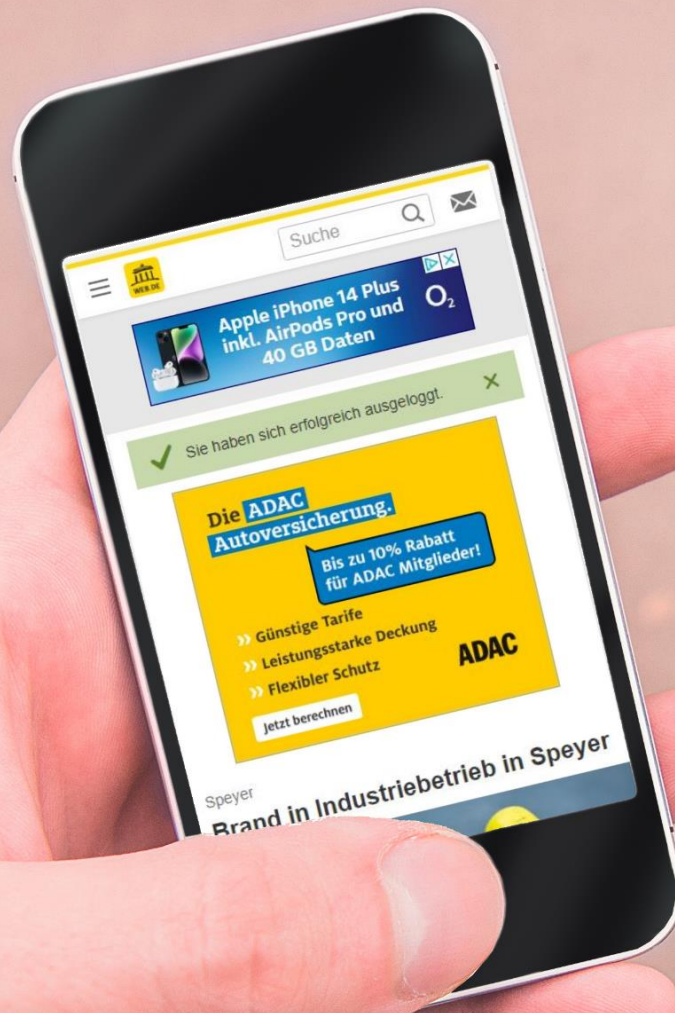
Suche

WEB.DE

Apple iPhone 14 Plus inkl. AirPods Pro und 40 GB Daten

$O_2$

Sie haben sich erfolgreich ausgeloggt.

×

Die ADAC Autoversicherung.

Bis zu 10% Rabatt für ADAC Mitglieder!

» Günstige Tarife
» Leistungsstarke Deckung
» Flexibler Schutz

ADAC

Jetzt berechnen

Speyer

Brand in Industriebetrieb in Speyer